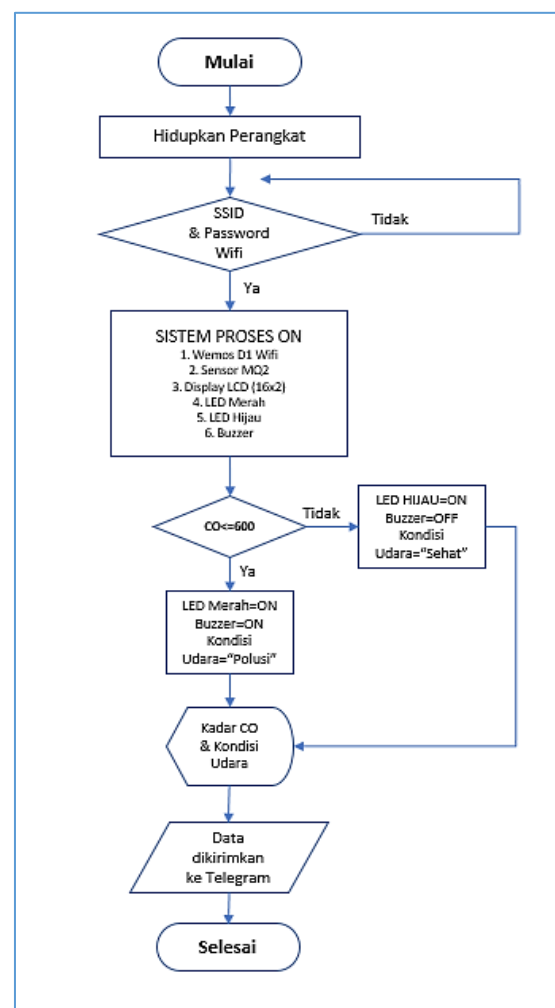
Mulai

Hidupkan Perangkat

SSID & Password Wifi

Tidak

Ya

SISTEM PROSES ON
1. Wemos D1 Wifi
2. Sensor MQ2
3. Display LCD (16x2)
4. LED Merah
5. LED Hijau
6. Buzzer

CO<=600

Tidak

LED HIJAU=ON
Buzzer=OFF
Kondisi
Udara="Sehat"

Ya

LED Merah=ON
Buzzer=ON
Kondisi
Udara="Polusi"

Kadar CO & Kondisi Udara

Data dikirimkan ke Telegram

Selesai